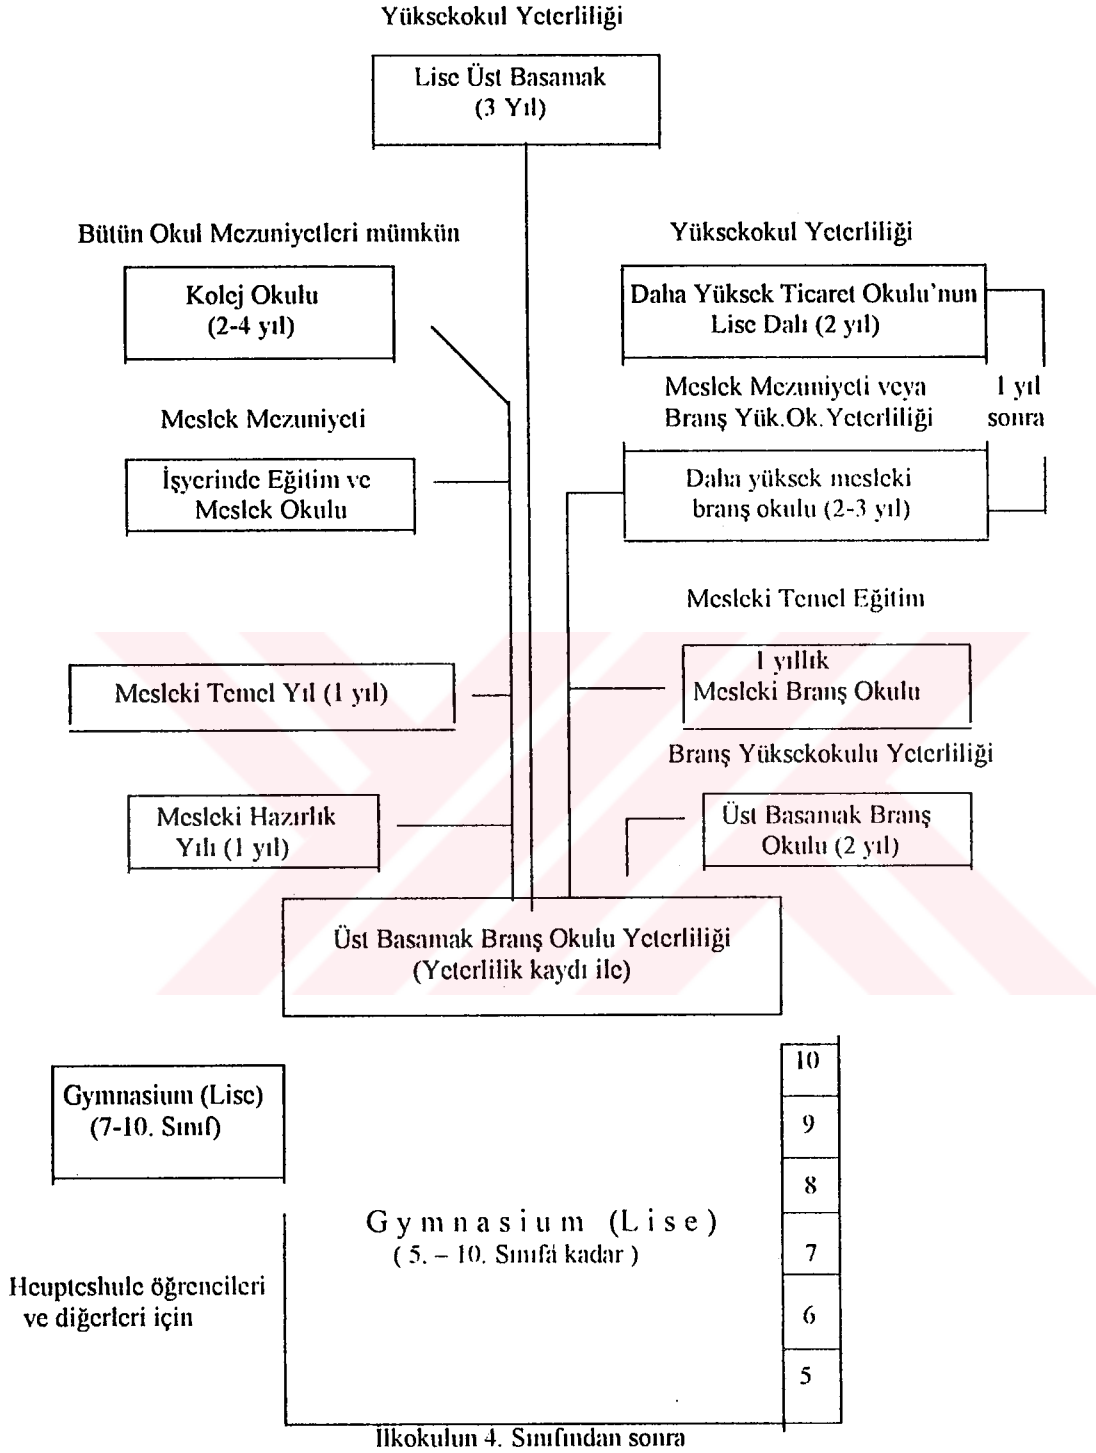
Yüksekokul Yeterliliği

Lise Üst Basamak
(3 Yıl)

Bütün Okul Mezuniyetleri mümkün

Kolej Okulu
(2-4 yıl)

Meslek Mezuniyeti

İşyerinde Eğitim ve
Meslek Okulu

Mesleki Temel Yıl (1 yıl)

Mesleki Hazırlık
Yılı (1 yıl)

Yüksekokul Yeterliliği

Daha Yüksek Ticaret Okulu'nun
Lise Dalı (2 yıl)

Meslek Mezuniyeti veya
Branş Yük.Ok.Yeterliliği

1 yıl
sonra

Daha yüksek mesleki
branş okulu (2-3 yıl)

Mesleki Temel Eğitim

1 yıllık
Mesleki Branş Okulu

Branş Yüksekokulu Yeterliliği

Üst Basamak Branş
Okulu (2 yıl)

Üst Basamak Branş Okulu Yeterliliği
(Yeterlilik kaydı ile)

Gymnasium (Lise)
(7-10. Sınıf)

Gymnasium (Lise)
( 5. – 10. Sınıfa kadar )

Heuptesbule öğrencileri
ve diğerleri için

| 10 |
|---|
| 9 |
| 8 |
| 7 |
| 6 |
| 5 |

İlkokulun 4. Sınıfından sonra